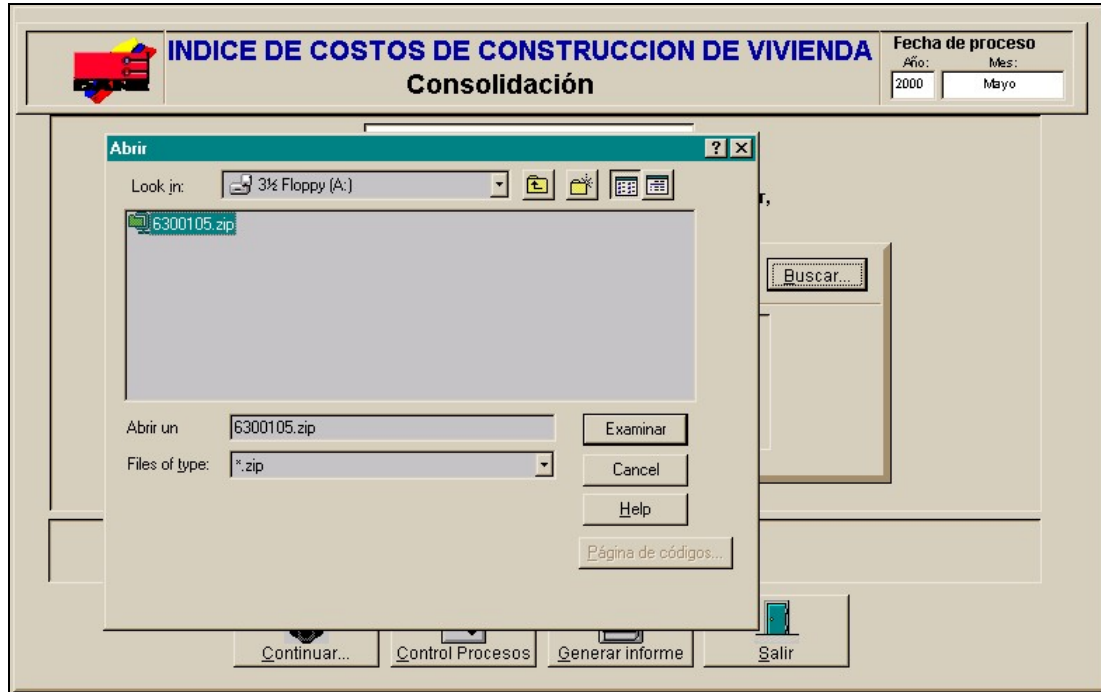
INDICE DE COSTOS DE CONSTRUCCION DE VIVIENDA
Consolidación

Fecha de proceso
Año: 2000
Mes: Mayo

Abrir
?
X

Look in: 3½ Floppy (A:)

6300105.zip

Abrir un 6300105.zip
Files of type: *.zip

Examinar
Cancel
Help
Página de códigos...

r,

Buscar...

Continuar...
Control Procesos
Generar informe
Salir